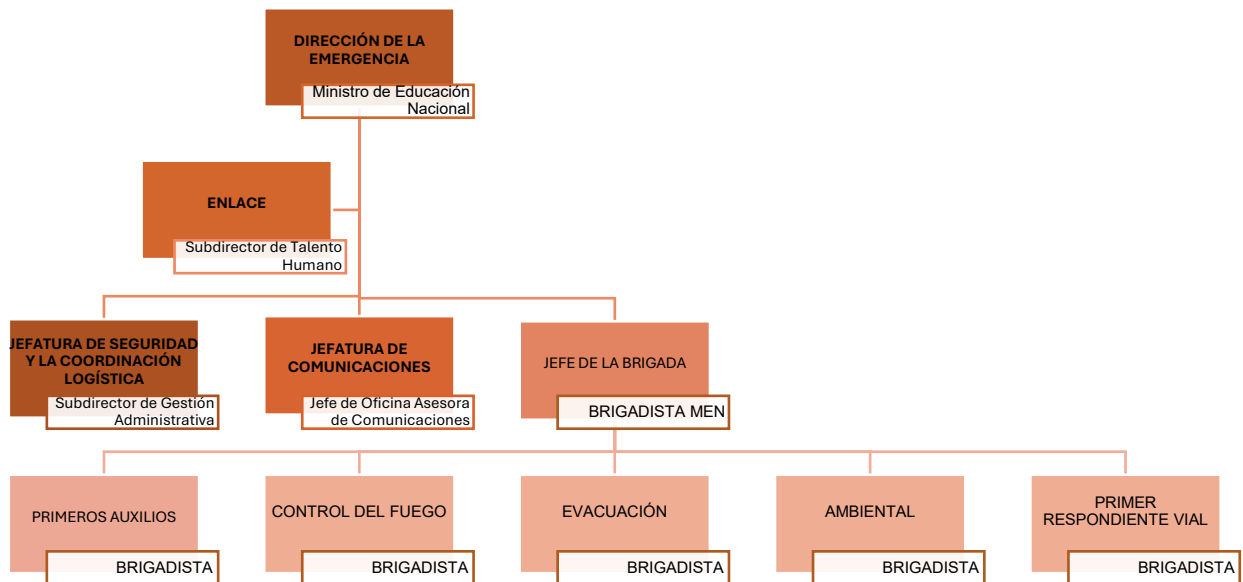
DIRECCIÓN DE LA EMERGENCIA
Ministro de Educación Nacional

ENLACE
Subdirector de Talento Humano

JEFATURA DE SEGURIDAD Y LA COORDINACIÓN LOGÍSTICA
Subdirector de Gestión Administrativa

JEFATURA DE COMUNICACIONES
Jefe de Oficina Asesora de Comunicaciones

JEFE DE LA BRIGADA
BRIGADISTA MEN

PRIMEROS AUXILIOS
BRIGADISTA

CONTROL DEL FUEGO
BRIGADISTA

EVACUACIÓN
BRIGADISTA

AMBIENTAL
BRIGADISTA

PRIMER RESPONDIENTE VIAL
BRIGADISTA